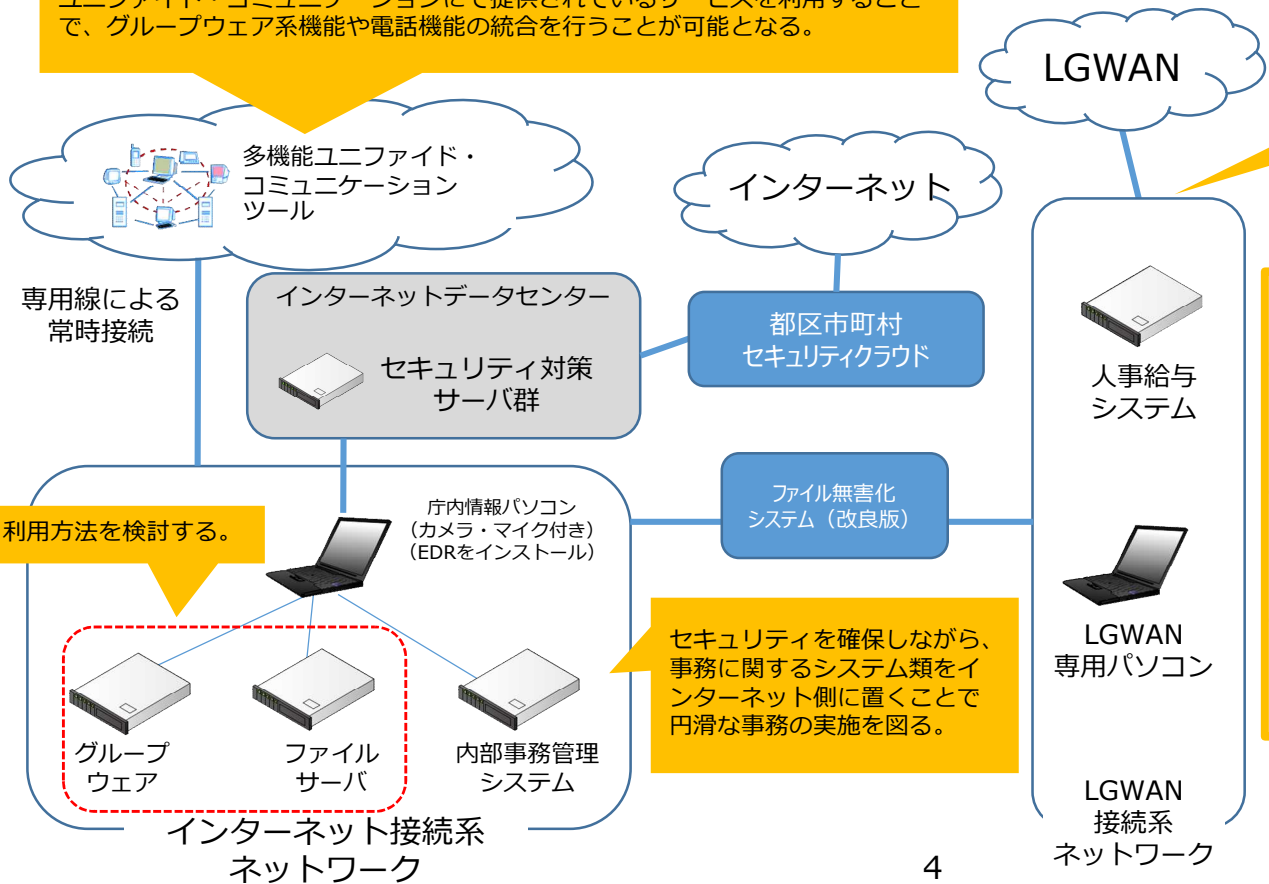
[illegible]で、グループウェア系機能や電話機能の統合を行うことが可能となる。

LGWAN

多機能ユニファイド・コミュニケーションツール

インターネット

専用線による常時接続

インターネットデータセンター

セキュリティ対策サーバ群

都区市町村セキュリティクラウド

人事給与システム

庁内情報パソコン（カメラ・マイク付き）（EDRをインストール）

ファイル無害化システム（改良版）

利用方法を検討する。

セキュリティを確保しながら、事務に関するシステム類をインターネット側に置くことで円滑な事務の実施を図る。

LGWAN専用パソコン

グループウェア

ファイルサーバ

内部事務管理システム

LGWAN接続系ネットワーク

インターネット接続系ネットワーク

4